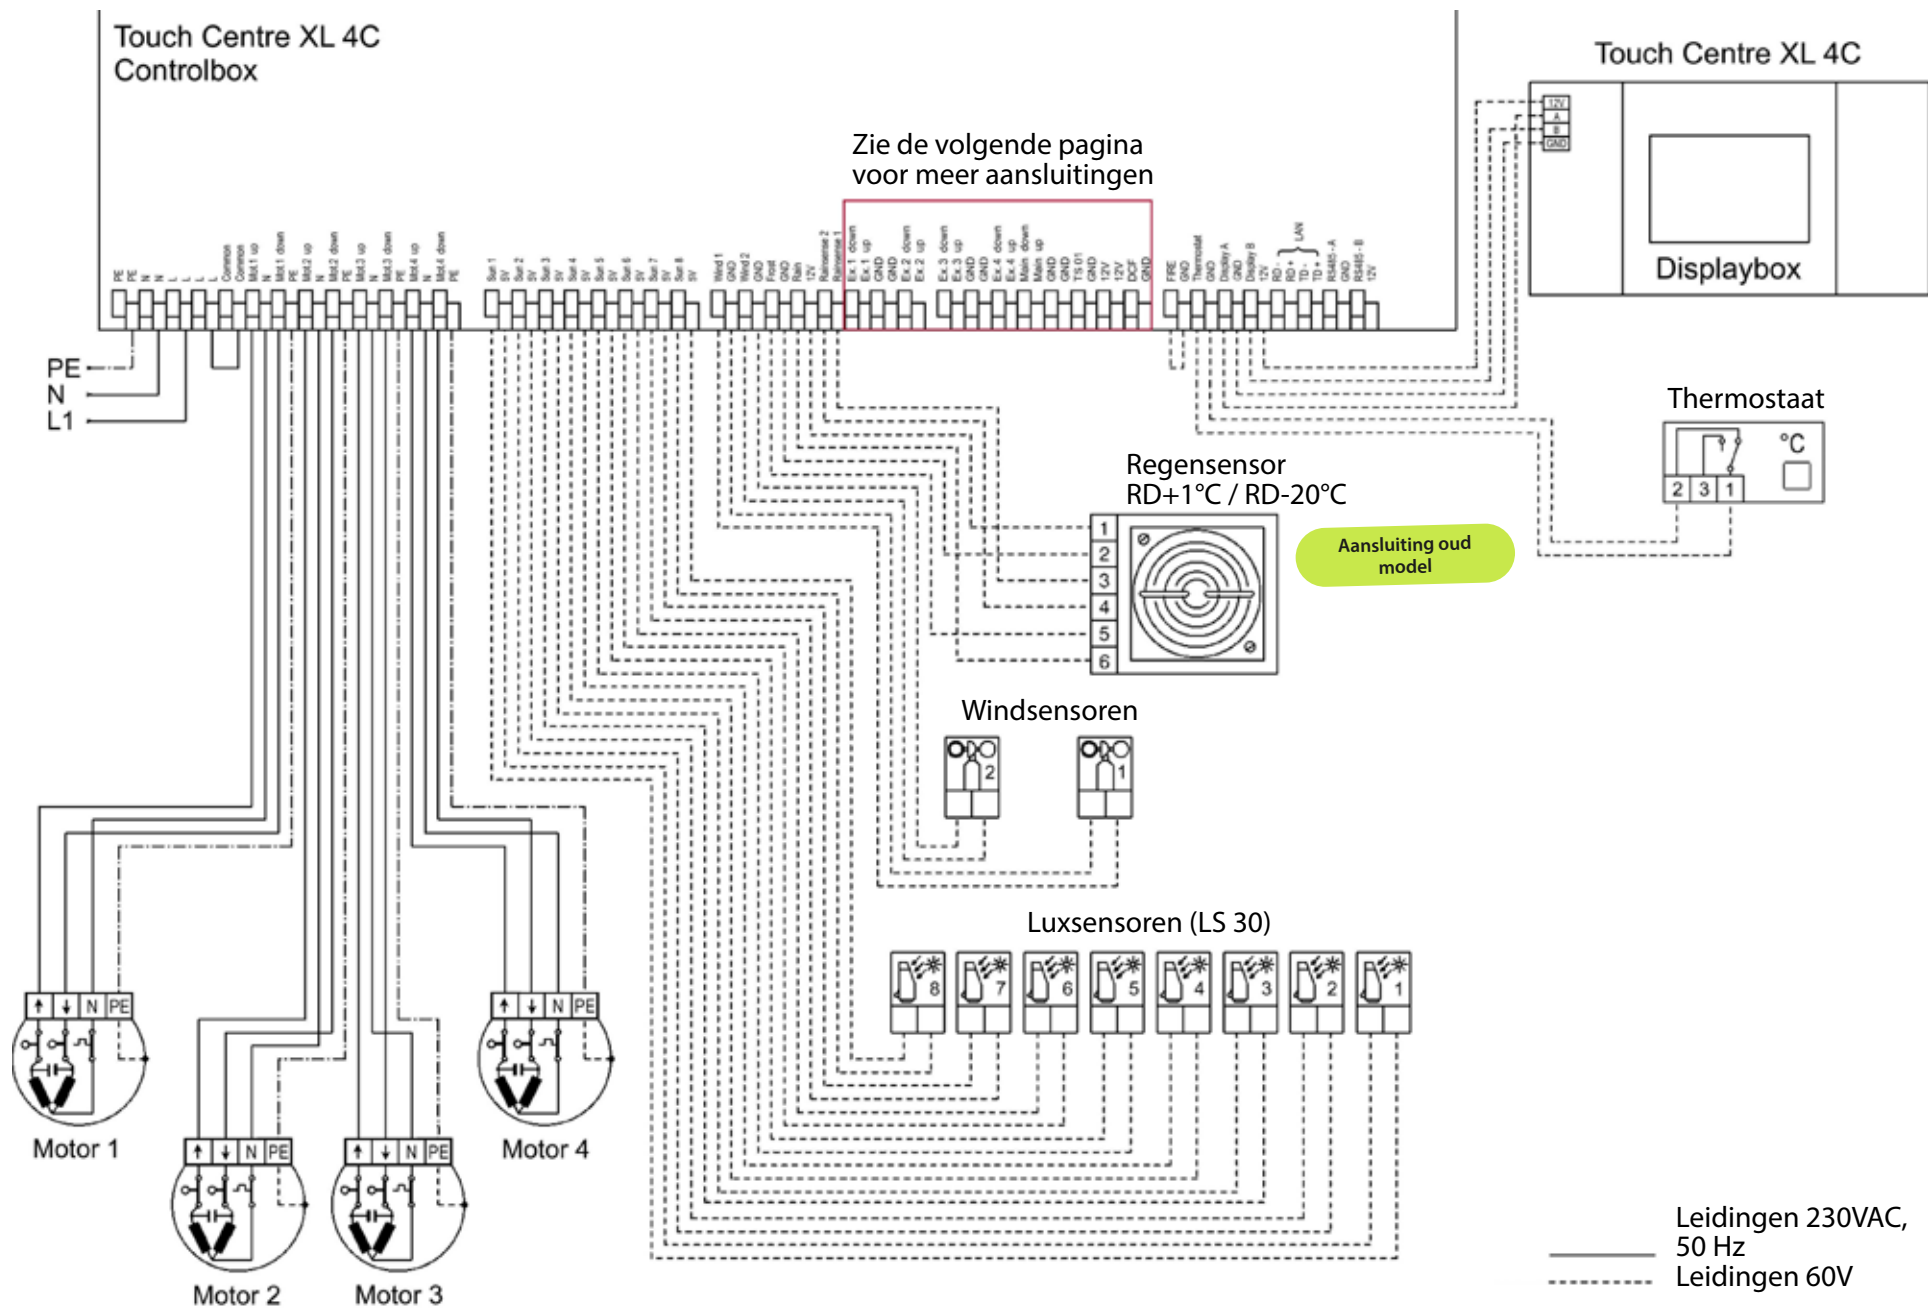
Touch Centre XL 4C
Controlbox

Touch Centre XL 4C

12V
A
B
GND

Displaybox

Zie de volgende pagina voor meer aansluitingen

PE PE N N L L L L Common Common Mot.1 up N Mot.1 down PE Mot.2 up N Mot.2 down PE Mot.3 up N Mot.3 down PE Mot.4 up N Mot.4 down PE

Sun 1 5V Sun 2 5V Sun 3 5V Sun 4 5V Sun 5 5V Sun 6 5V Sun 7 5V Sun 8 5V

Wind 1 GND Wind 2 GND Frost GND Rain 12V Rainsense 2 Rainsense 1

Ex.1 down Ex.1 up GND GND Ex.2 down Ex.2 up Ex.3 down Ex.3 up GND GND Ex.4 down Ex.4 up Main down Main up GND GND TS 01 GND 12V 12V DCF GND

FIRE GND Thermostat GND Display A GND Display B 12V RD - RD + TD - TD + LAN RS485 - A GND RS485 - B 12V

PE
N
L1

Thermostaat
°C
2 3 1

Regensensor
RD+1°C / RD-20°C
1
2
3
4
5
6

Aansluiting oud model

Windsensoren
2
1

Luxsensoren (LS 30)
8 7 6 5 4 3 2 1

N PE
Motor 1
N PE
Motor 2
N PE
Motor 3
N PE
Motor 4

Leidingen 230VAC, 50 Hz
Leidingen 60V